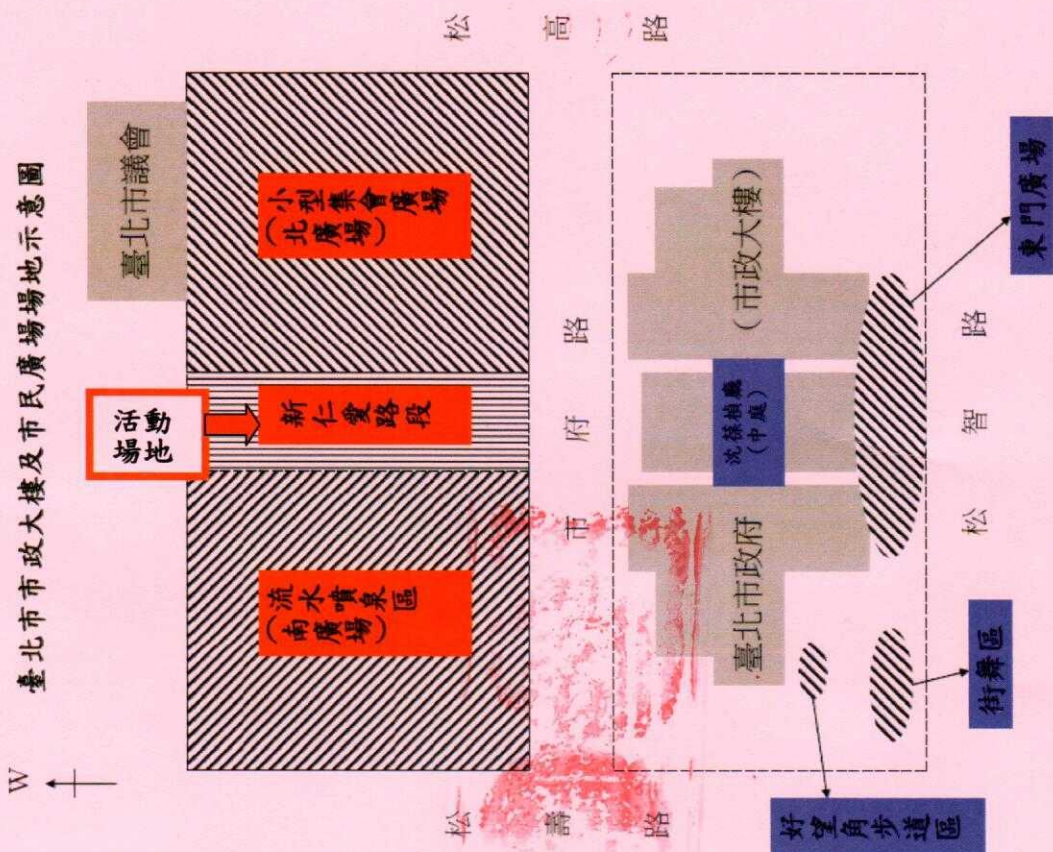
臺北市市政大樓及市民廣場場地示意圖

W

松 高 路

臺北市議會

小型集會廣場（北廣場）

活動場地

新仁愛路段

流水噴泉區（南廣場）

市 府 路

市政大樓

沈葆楨廳（中庭）

臺北市政府

東門廣場

松 智 路

街舞區

好望角步道區

松 壽 路